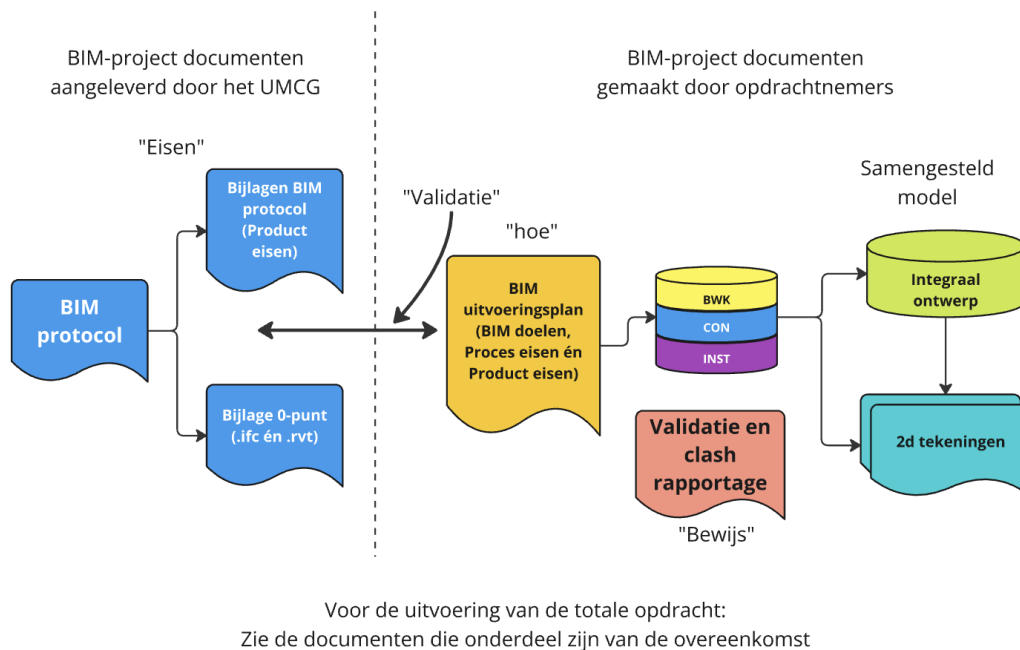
BIM-project documenten aangeleverd door het UMCG

BIM-project documenten gemaakt door opdrachtnemers

"Eisen"

Bijlagen BIM protocol (Product eisen)

"Validatie"

"hoe"

Samengesteld model

BIM protocol

BIM uitvoeringsplan (BIM doelen, Proces eisen én Product eisen)

BWK

CON

INST

Integraal ontwerp

Bijlage 0-punt (.ifc én .rvt)

Validatie en clash rapportage

2d tekeningen

"Bewijs"

Voor de uitvoering van de totale opdracht:
Zie de documenten die onderdeel zijn van de overeenkomst